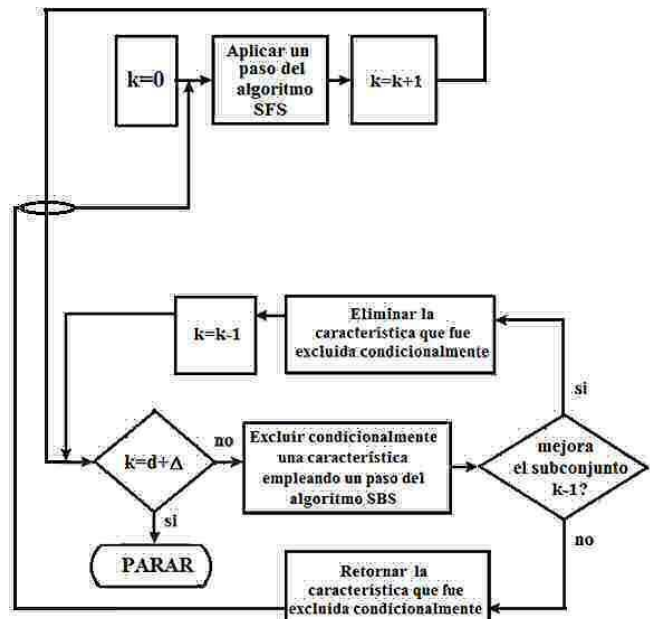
k=0

Aplicar un paso del algoritmo SFS

k=k+1

Eliminar la característica que fue excluida condicionalmente

k=k-1

si

$k=d+\Delta$

no

Excluir condicionalmente una característica empleando un paso del algoritmo SBS

mejora el subconjunto k-1?

si

no

PARAR

Retornar la característica que fue excluida condicionalmente